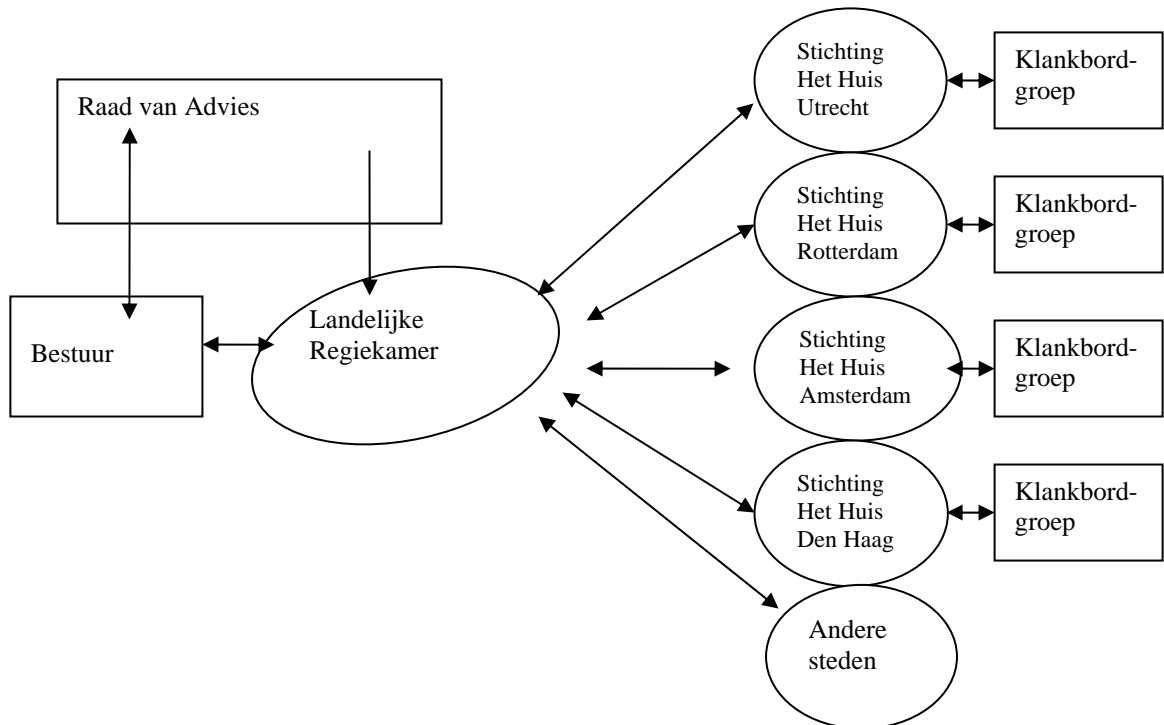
Raad van Advies

Bestuur

Landelijke Regiekamer

Stichting Het Huis Utrecht

Klankbordgroep

Stichting Het Huis Rotterdam

Klankbordgroep

Stichting Het Huis Amsterdam

Klankbordgroep

Stichting Het Huis Den Haag

Klankbordgroep

Andere steden